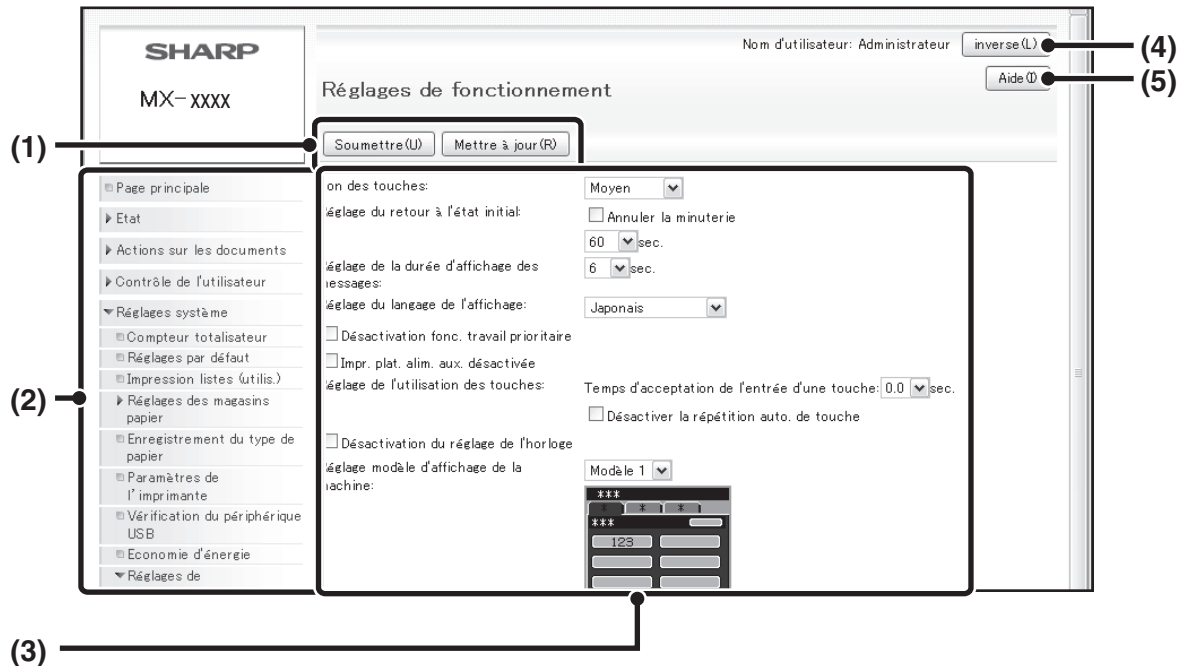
SHARP

MX-xxxx

Nom d'utilisateur: Administrateur inverse(L)

(4)

Aide(I)

(5)

Réglages de fonctionnement

(1)

Soumettre(U) Mettre à jour(R)

Page principale

Etat

Actions sur les documents

Contrôle de l'utilisateur

Réglages système

Compteur totalisateur

Réglages par défaut

Impression listes (utilis.)

Réglages des magasins papier

Enregistrement du type de papier

Paramètres de l'imprimante

Vérification du périphérique USB

Economie d'énergie

Réglages de

(2)

on des touches: Moyen

églage du retour à l'état initial: Annuler la minuterie

60 sec.

églage de la durée d'affichage des essages: 6 sec.

églage du langage de l'affichage: Japonais

Désactivation fonc. travail prioritaire

Impr. plat. alim. aux. désactivée

églage de l'utilisation des touches: Temps d'acceptation de l'entrée d'une touche: 0.0 sec.

Désactiver la répétition auto. de touche

Désactivation du réglage de l'horloge

églage modèle d'affichage de la achine: Modèle 1

***

* * *

***

123

(3)